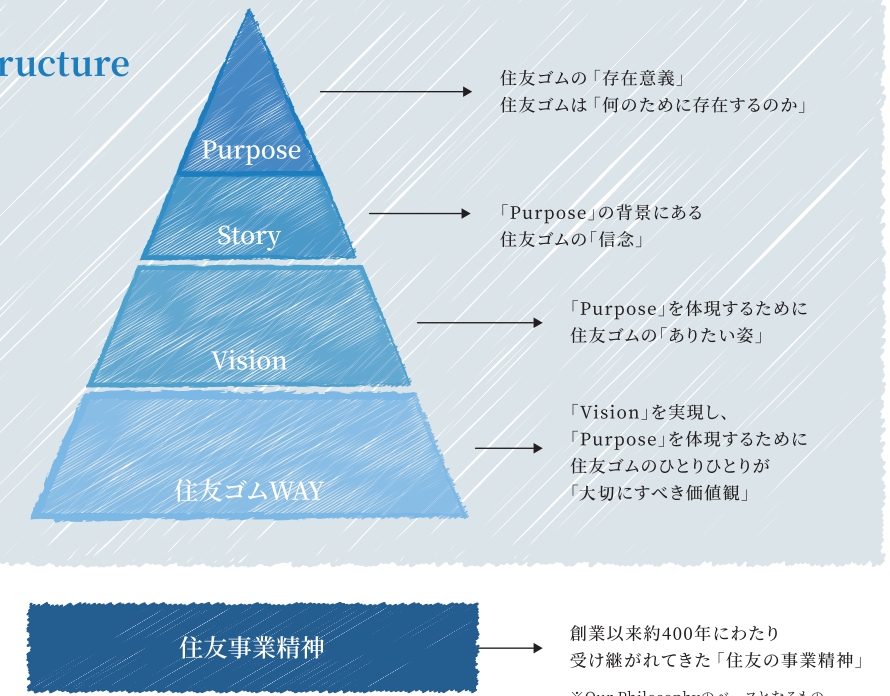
ructure

Purpose

住友ゴムの「存在意義」
住友ゴムは「何のために存在するのか」

Story

「Purpose」の背景にある
住友ゴムの「信念」

Vision

「Purpose」を体現するために
住友ゴムの「ありたい姿」

住友ゴムWAY

「Vision」を実現し、
「Purpose」を体現するために
住友ゴムのひとりひとりが
「大切にすべき価値観」

住友事業精神

創業以来約400年にわたり
受け継がれてきた「住友の事業精神」

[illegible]